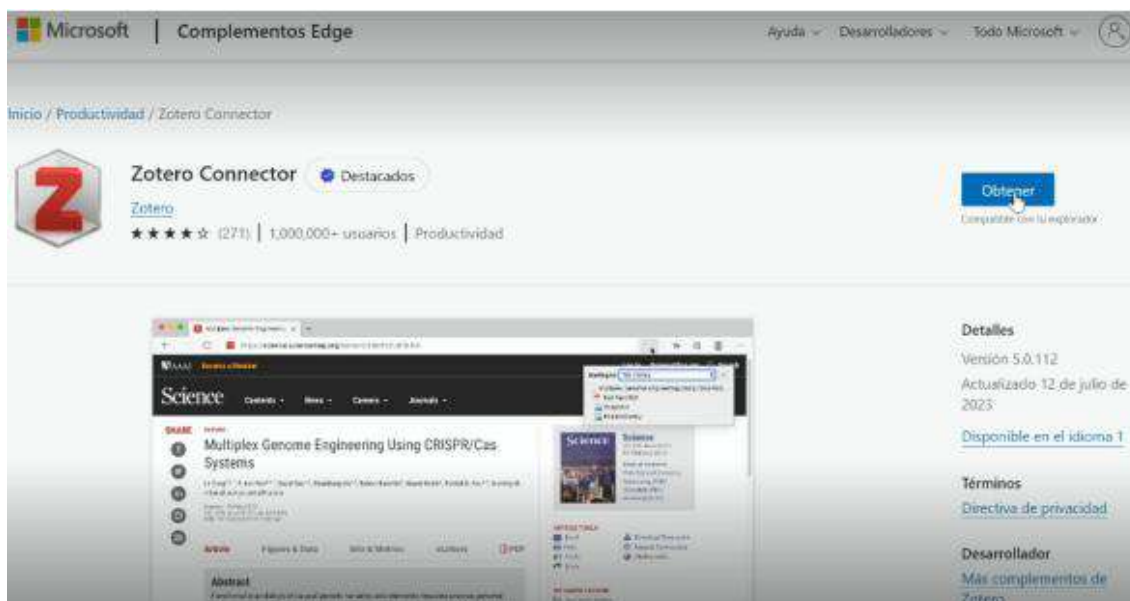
Microsoft | Complementos Edge

Ayuda ⌄ Desarrolladores ⌄ Todo Microsoft ⌄

Inicio / Productividad / Zotero Connector

Zotero Connector Destacados

Zotero

★★★★☆ (271) | 1,000,000+ usuarios | Productividad

Obtener

Compatible con tu explorador

Science Contents News Careers Journals

SHARE

Multiplex Genome Engineering Using CRISPR/Cas Systems

Article Figures & Data Info & Metrics eLetters PDF

Abstract

Detalles

Versión 5.0.112

Actualizado 12 de julio de 2023

Disponible en el idioma 1

Términos

Directiva de privacidad

Desarrollador

Más complementos de Zotero